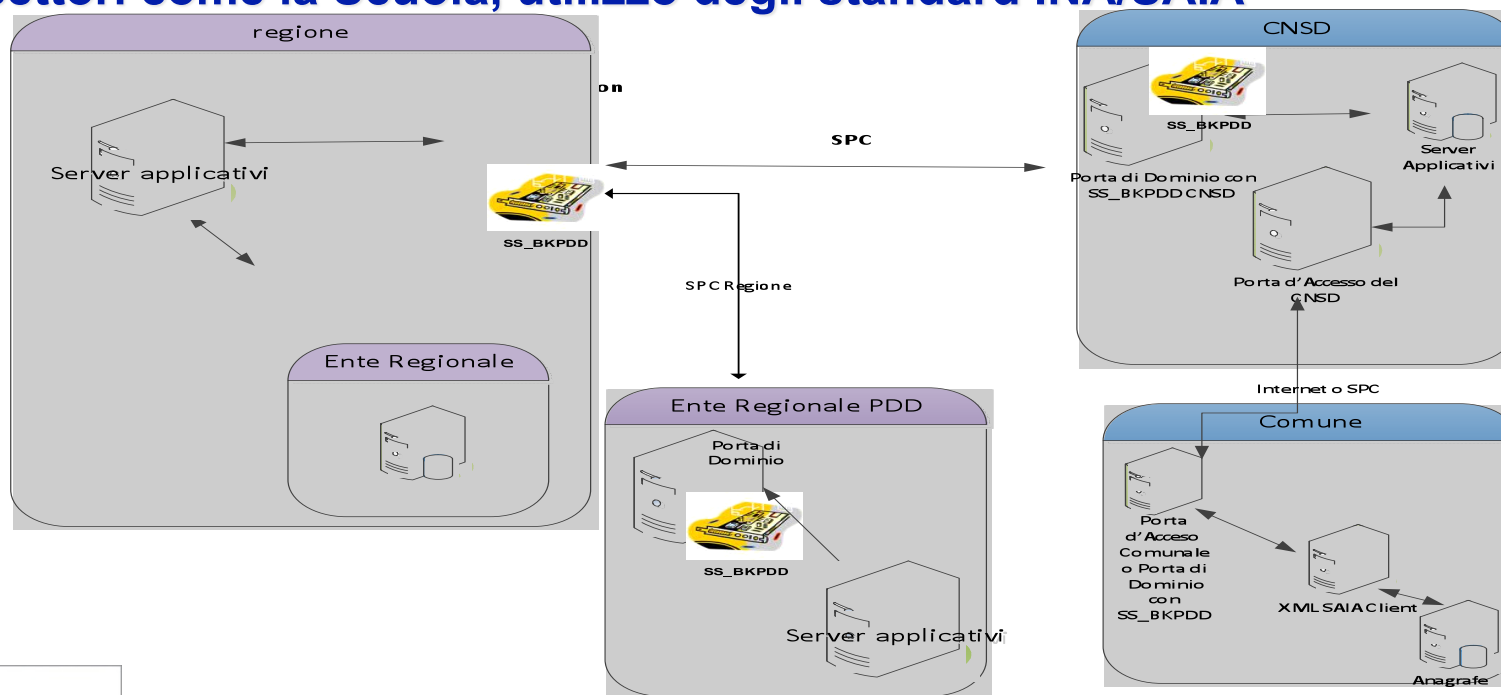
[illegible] come la Scuola, utilizzo degli standard INA/SAIA

regione

Server applicativi

on

SS_BKPDD

Ente Regionale

SPC

SPC Regione

CNSD

SS_BKPDD

Porta di Dominio con SS_BKPDD CNSD

Server Applicativi

Porta d'Accesso del CNSD

Internet o SPC

Ente Regionale PDD

Porta di Dominio

SS_BKPDD

Server applicativi

Comune

Porta d'Acceso Comunale o Porta di Dominio con SS_BKPDD

XML SAIA Client

Anagrafe